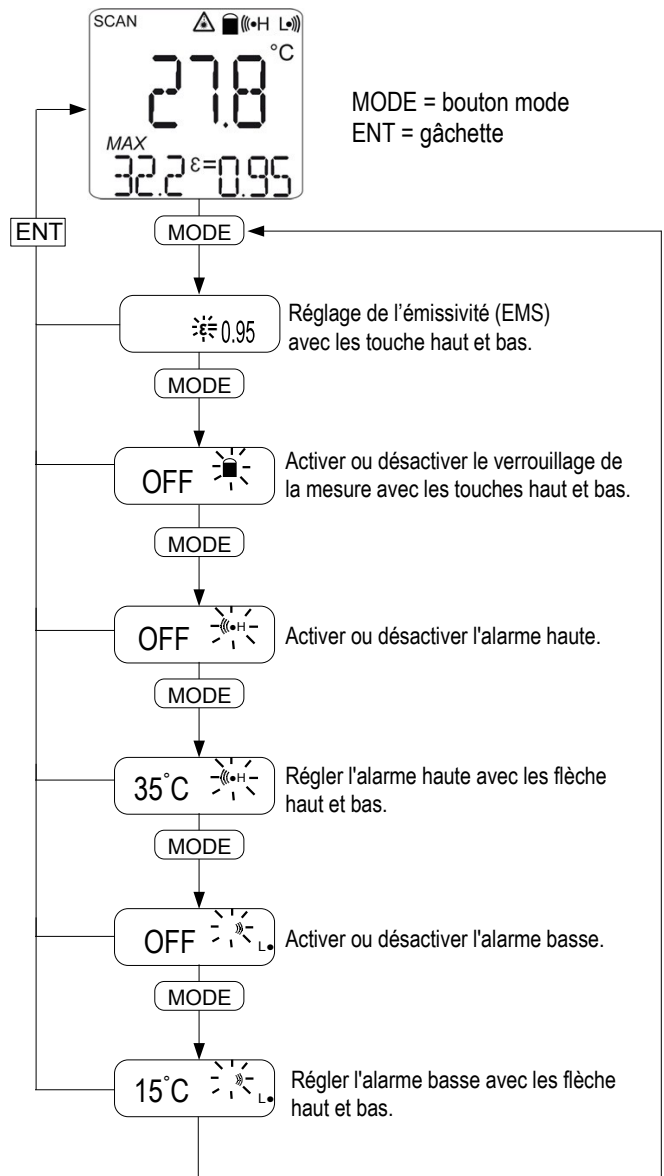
SCAN

27.8 °C

MAX
32.2 ε=0.95

MODE = bouton mode
ENT = gâchette

ENT

MODE

ε 0.95

Réglage de l’émissivité (EMS) avec les touche haut et bas.

MODE

OFF

Activer ou désactiver le verrouillage de la mesure avec les touches haut et bas.

MODE

OFF

Activer ou désactiver l'alarme haute.

MODE

35˚C

Régler l'alarme haute avec les flèche haut et bas.

MODE

OFF

Activer ou désactiver l'alarme basse.

MODE

15˚C

Régler l'alarme basse avec les flèche haut et bas.